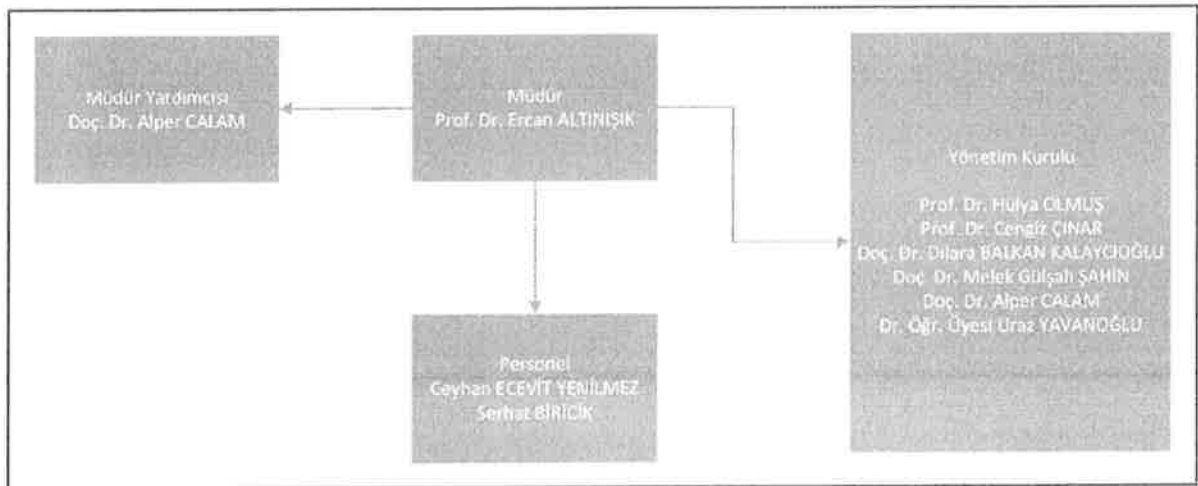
Müdür Yardımcısı
Doç. Dr. Alper CALAM

Müdür
Prof. Dr. Ercan ALTINIŞIK

Yönetim Kurulu

Prof. Dr. Hulya OLMUŞ
Prof. Dr. Cengiz ÇINAR
Doç. Dr. Dilara BALKAN KALAYCIOĞLU
Doç. Dr. Melek Gülşah ŞAHİN
Doç. Dr. Alper CALAM
Dr. Öğr. Üyesi Uraz YAVANOĞLU

Personel
Ceyhan ECEVİT YENİLMEZ
Serhat BİRİCİK